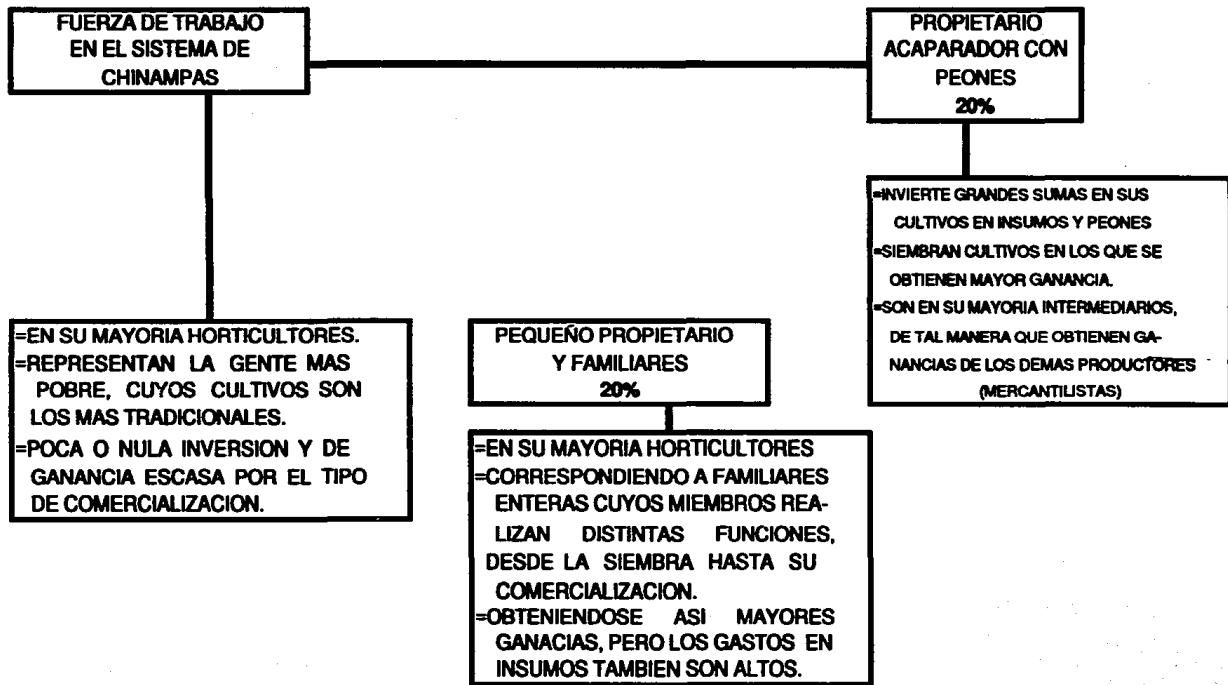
FUERZA DE TRABAJO EN EL SISTEMA DE CHINAMPAS

PROPIETARIO ACAPARADOR CON PEONES
20%

=INVIERTE GRANDES SUMAS EN SUS CULTIVOS EN INSUMOS Y PEONES
=SIEMBRAN CULTIVOS EN LOS QUE SE OBTIENEN MAYOR GANANCIA.
=SON EN SU MAYORIA INTERMEDIARIOS, DE TAL MANERA QUE OBTIENEN GANANCIAS DE LOS DEMAS PRODUCTORES (MERCANTILISTAS)

=EN SU MAYORIA HORTICULTORES.
=REPRESENTAN LA GENTE MAS POBRE, CUYOS CULTIVOS SON LOS MAS TRADICIONALES.
=POCA O NULA INVERSION Y DE GANANCIA ESCASA POR EL TIPO DE COMERCIALIZACION.

PEQUEÑO PROPIETARIO Y FAMILIARES
20%

=EN SU MAYORIA HORTICULTORES
=CORRESPONDIENDO A FAMILIARES ENTERAS CUYOS MIEMBROS REALIZAN DISTINTAS FUNCIONES, DESDE LA SIEMBRA HASTA SU COMERCIALIZACION.
=OBTENIENDOSE ASI MAYORES GANACIAS, PERO LOS GASTOS EN INSUMOS TAMBIEN SON ALTOS.